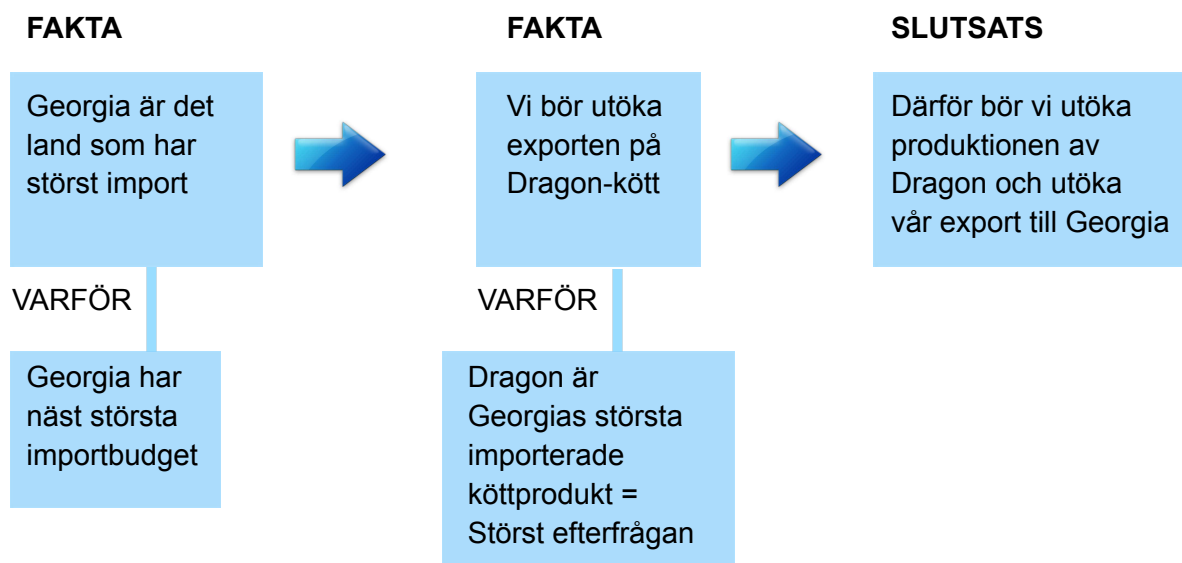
FAKTA

Georgia är det land som har störst import

VARFÖR

Georgia har näst största importbudget

FAKTA

Vi bör utöka exporten på Dragon-kött

VARFÖR

Dragon är Georgias största importerade köttprodukt = Störst efterfrågan

SLUTSATS

Därför bör vi utöka produktionen av Dragon och utöka vår export till Georgia